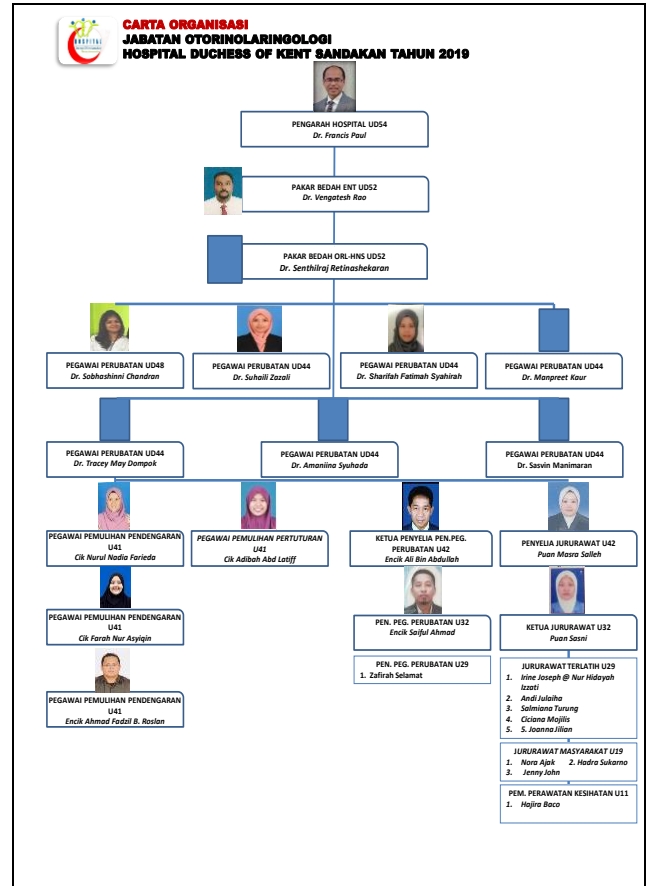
HOSPITAL

CARTA ORGANISASI
JABATAN OTORINOLARINGOLOGI
HOSPITAL DUCHESS OF KENT SANDAKAN TAHUN 2019

PENGARAH HOSPITAL UD54
Dr. Francis Paul

PAKAR BEDAH ENT UD52
Dr. Vengatesh Rao

PAKAR BEDAH ORL-HNS UD52
Dr. Senthilraj Retinashekaran

PEGAWAI PERUBATAN UD48
Dr. Sobhashinni Chandran

PEGAWAI PERUBATAN UD44
Dr. Suhaili Zazali

PEGAWAI PERUBATAN UD44
Dr. Sharifah Fatimah Syahirah

PEGAWAI PERUBATAN UD44
Dr. Manpreet Kaur

PEGAWAI PERUBATAN UD44
Dr. Tracey May Dompok

PEGAWAI PERUBATAN UD44
Dr. Amaniina Syuhada

PEGAWAI PERUBATAN UD44
Dr. Sasvin Manimaran

PEGAWAI PEMULIHAN PENDENGARAN U41
Cik Nurul Nadia Farieda

PEGAWAI PEMULIHAN PERTUTURAN U41
Cik Adibah Abd Latiff

KETUA PENYELIA PEN.PEG. PERUBATAN U42
Encik Ali Bin Abdullah

PENYELIA JURURAWAT U42
Puan Masra Salleh

PEGAWAI PEMULIHAN PENDENGARAN U41
Cik Farah Nur Asyiqin

PEN. PEG. PERUBATAN U32
Encik Saiful Ahmad

KETUA JURURAWAT U32
Puan Sasni

PEN. PEG. PERUBATAN U29
1. Zafirah Selamat

PEGAWAI PEMULIHAN PENDENGARAN U41
Encik Ahmad Fadzil B. Roslan

JURURAWAT TERLATIH U29
1. Irine Joseph @ Nur Hidayah Izzati
2. Andi Julaiha
3. Salmiana Turung
4. Ciciana Mojilis
5. S. Joanna Jilian

JURURAWAT MASYARAKAT U19
1. Nora Ajak 2. Hadra Sukarno
3. Jenny John

PEM. PERAWATAN KESIHATAN U11
1. Hajira Baco